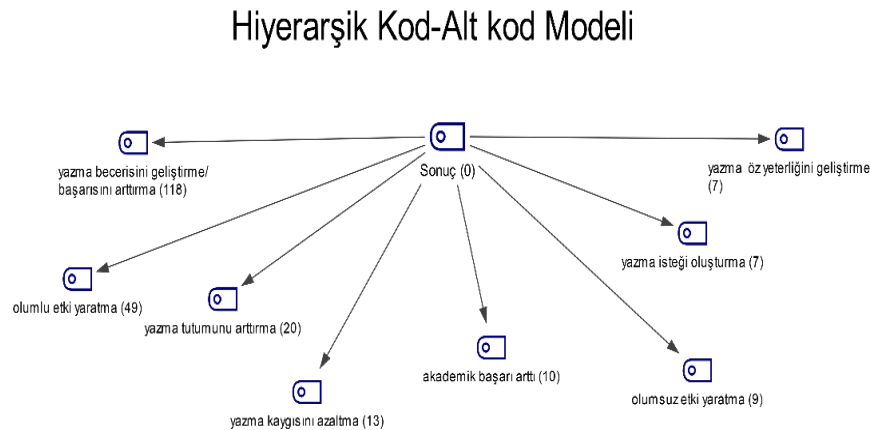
Hiyerarşik Kod-Alt kod Modeli

Sonuç (0)

yazma becerisini geliştirme/ başarısını arttırma (118)

yazma öz yeterliğini geliştirme (7)

yazma isteği oluşturma (7)

olumlu etki yaratma (49)

yazma tutumunu arttırma (20)

akademik başarı arttı (10)

olumsuz etki yaratma (9)

yazma kaygısını azaltma (13)